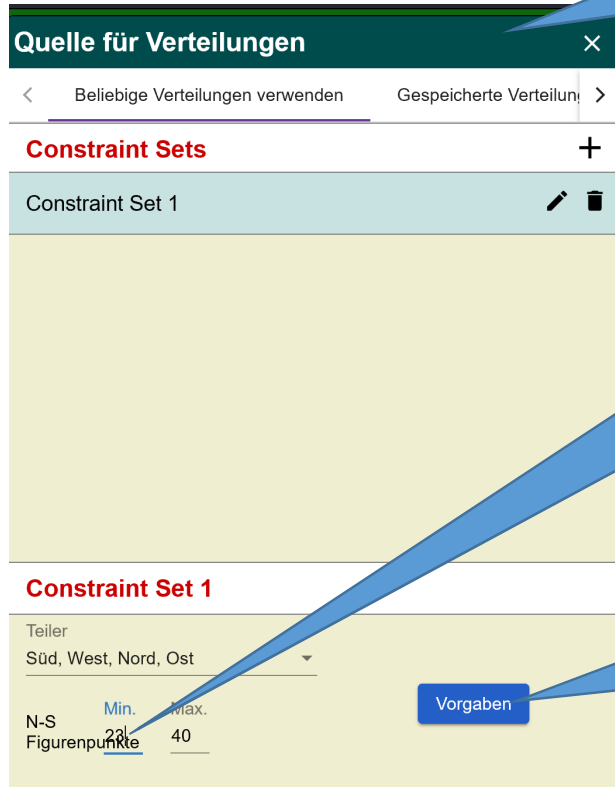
Quelle für Verteilungen

Beliebige Verteilungen verwenden

Gespeicherte Verteilung

Constraint Sets

Constraint Set 1

Constraint Set 1

Teiler

Süd, West, Nord, Ost

N-S Figurenpunkte

Min.

23

Max.

40

Vorgaben